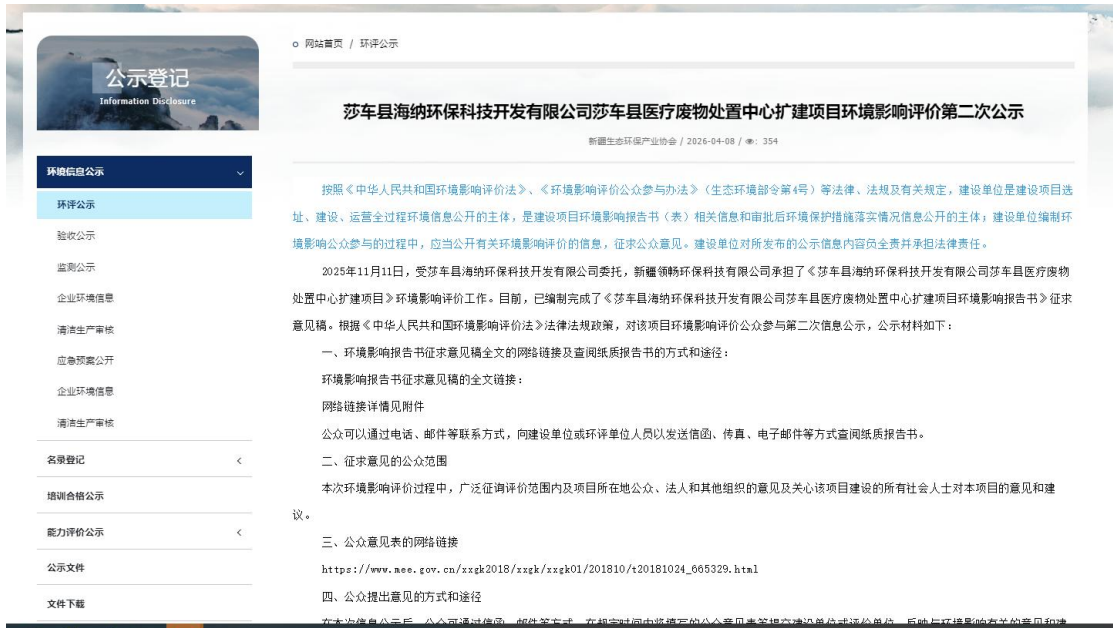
公示登记
Information Disclosure

环境信息公示
环评公示
验收公示
监测公示
企业环境信息
清洁生产审核
应急预案公开
企业环境信息
清洁生产审核
名录登记
培训合格公示
能力评价公示
公示文件
文件下载

网站首页 / 环评公示

莎车县海纳环保科技开发有限公司莎车县医疗废物处置中心扩建项目环境影响评价第二次公示

新疆生态环保产业协会 / 2026-04-08 / 👁: 354

按照《中华人民共和国环境影响评价法》、《环境影响评价公众参与办法》(生态环境部令第4号)等法律、法规及有关规定，建设单位是建设项目选址、建设、运营全过程环境信息公开的主体，是建设项目环境影响报告书(表)相关信息和审批后环境保护措施落实情况信息公开的主体；建设单位编制环境影响公众参与的过程中，应当公开有关环境影响评价的信息，征求公众意见。建设单位对所发布的公示信息内容负全责并承担法律责任。

2025年11月11日，受莎车县海纳环保科技开发有限公司委托，新疆领畅环保科技有限公司承担了《莎车县海纳环保科技开发有限公司莎车县医疗废物处置中心扩建项目》环境影响评价工作。目前，已编制完成了《莎车县海纳环保科技开发有限公司莎车县医疗废物处置中心扩建项目环境影响报告书》征求意见稿。根据《中华人民共和国环境影响评价法》法律法规政策，对该项目环境影响评价公众参与第二次信息公示，公示材料如下：

一、环境影响报告书征求意见稿全文的网络链接及查阅纸质报告书的方式和途径：

环境影响报告书征求意见稿的全文链接：

网络链接详情见附件

公众可以通过电话、邮件等联系方式，向建设单位或环评单位人员以发送信函、传真、电子邮件等方式查阅纸质报告书。

二、征求意见的公众范围

本次环境影响评价过程中，广泛征询评价范围内及项目所在地公众、法人和其他组织的意见及关心该项目建设的所有社会人士对本项目的意见和建议。

三、公众意见表的网络链接

https://www.mee.gov.cn/xxgk2018/xxgk/xxgk01/201810/t20181024_665329.html

四、公众提出意见的方式和途径

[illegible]